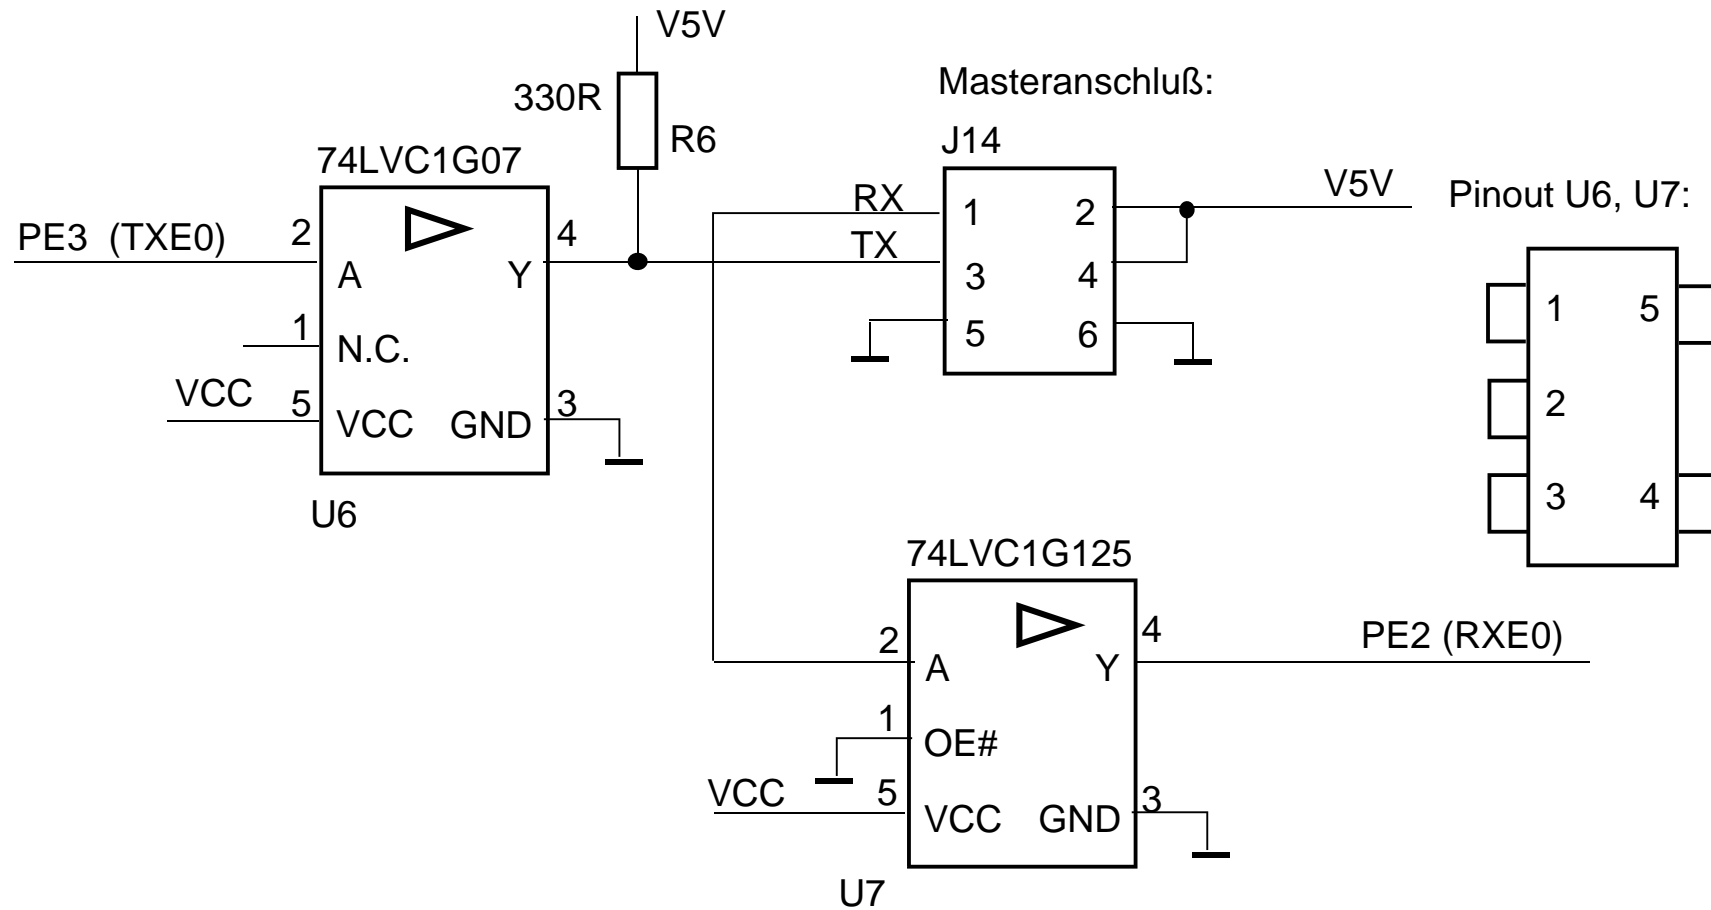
V5V

330R

R6

Masteranschluß:

J14

74LVC1G07

RX

TX

V5V

Pinout U6, U7:

PE3 (TXE0)

2

A

4

Y

1

N.C.

VCC

5

VCC

GND

3

U6

1

2

3

4

5

6

1

5

2

3

4

74LVC1G125

2

A

4

Y

PE2 (RXE0)

1

OE#

VCC

5

VCC

GND

3

U7